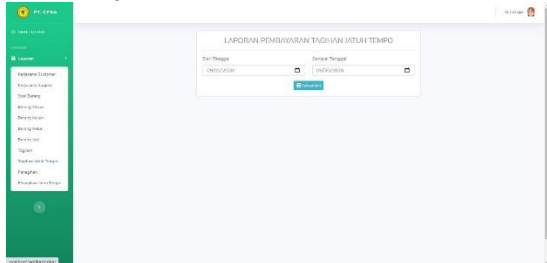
PT. CPSA

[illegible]

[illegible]

Laporan

Pelanggan Customer

Pelanggan Supplier

Stok Barang

Barang Masuk

Barang Keluar

Barang Retur

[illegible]

Tagihan

Tagihan Jatuh Tempo

Penagihan

Pembayaran Jatuh Tempo

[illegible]

LAPORAN PEMBAYARAN TAGIHAN JATUH TEMPO

Dari Tanggal

Sampai Tanggal

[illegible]

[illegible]

Tampilkan

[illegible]